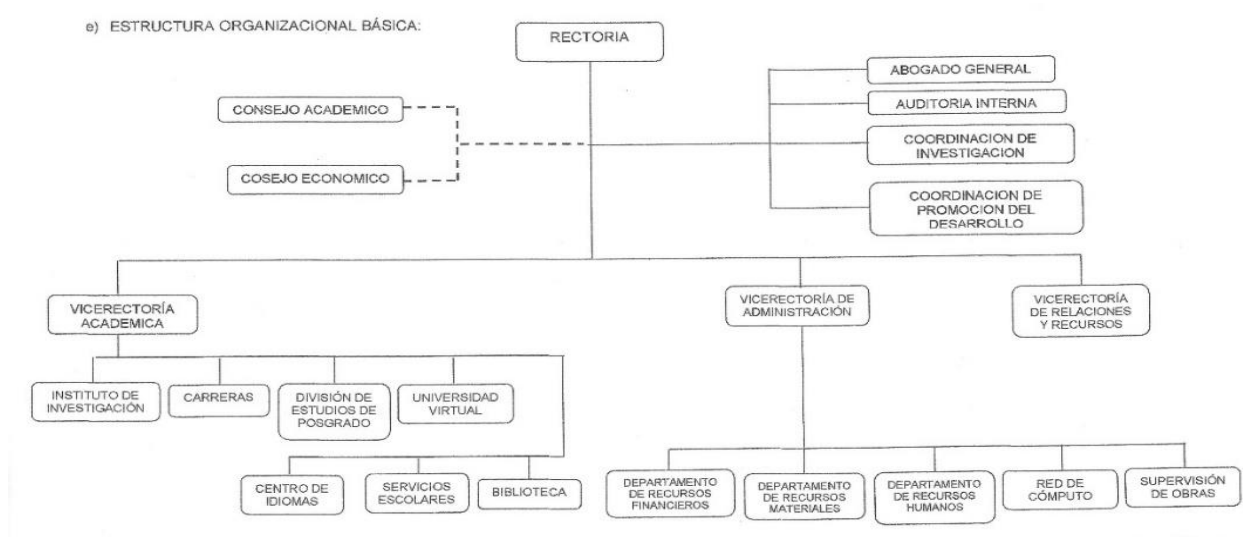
e) ESTRUCTURA ORGANIZACIONAL BÁSICA:

RECTORIA

CONSEJO ACADEMICO

COSEJO ECONOMICO

ABOGADO GENERAL

AUDITORIA INTERNA

COORDINACION DE INVESTIGACION

COORDINACION DE PROMOCION DEL DESARROLLO

VICERECTORÍA ACADEMICA

VICERECTORÍA DE ADMINISTRACIÓN

VICERECTORÍA DE RELACIONES Y RECURSOS

INSTITUTO DE INVESTIGACIÓN

CARRERAS

DIVISIÓN DE ESTUDIOS DE POSGRADO

UNIVERSIDAD VIRTUAL

CENTRO DE IDIOMAS

SERVICIOS ESCOLARES

BIBLIOTECA

DEPARTAMENTO DE RECURSOS FINANCIEROS

DEPARTAMENTO DE RECURSOS MATERIALES

DEPARTAMENTO DE RECURSOS HUMANOS

RED DE CÓMPUTO

SUPERVISIÓN DE OBRAS